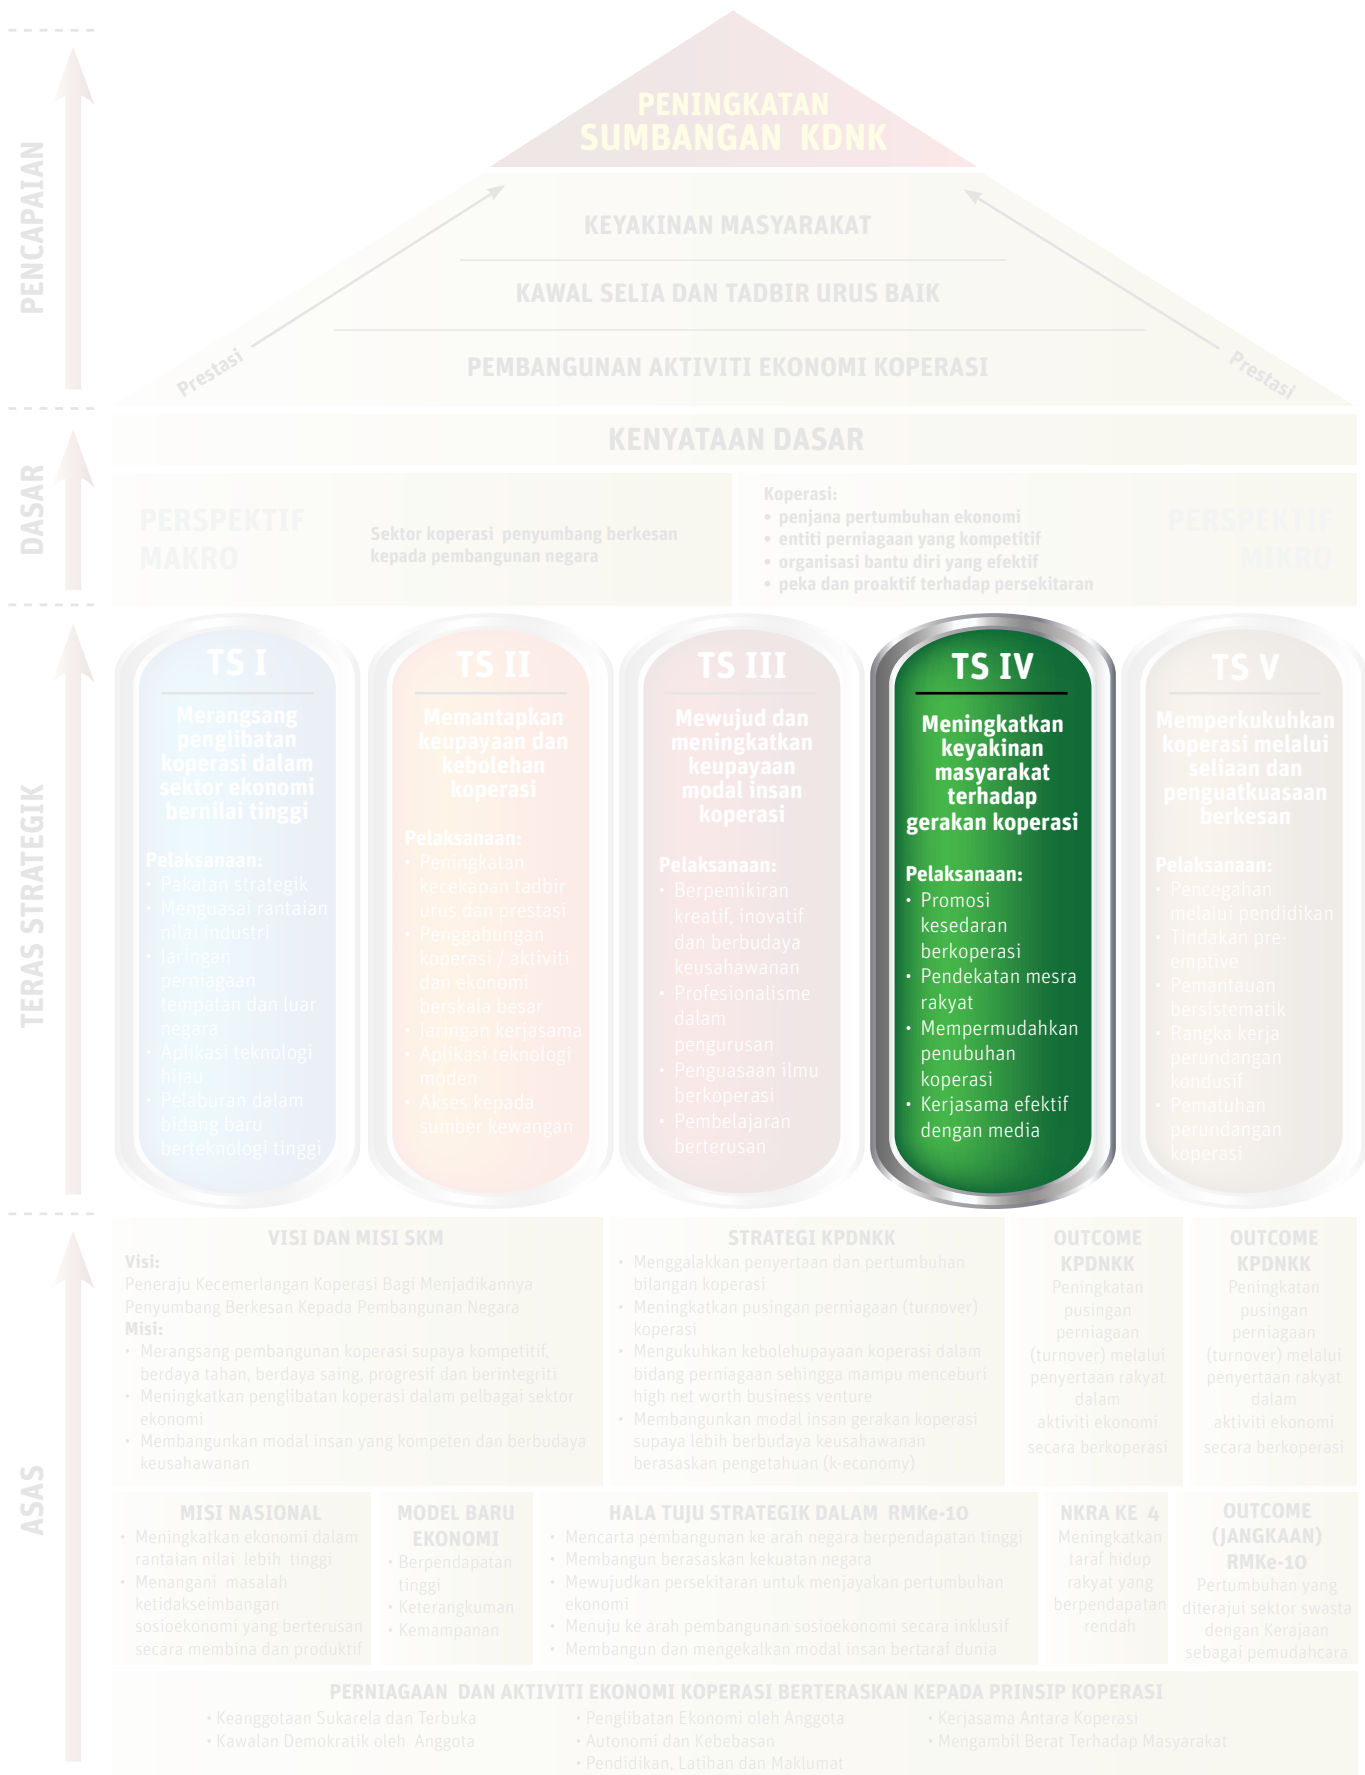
PENCAPAIAN

PENINGKATAN SUMBANGAN KDNK

KEYAKINAN MASYARAKAT

KAWAL SELIA DAN TADBIR URUS BAIK

PEMBANGUNAN AKTIVITI EKONOMI KOPERASI

Prestasi

Prestasi

DASAR

KENYATAAN DASAR

PERSPEKTIF MAKRO

Sektor koperasi penyumbang berkesan kepada pembangunan negara

Koperasi:
• penjana pertumbuhan ekonomi
• entiti perniagaan yang kompetitif
• organisasi bantu diri yang efektif
• peka dan proaktif terhadap persekitaran

PERSPEKTIF MIKRO

TERAS STRATEGIK

TS I
Merangsang penglibatan koperasi dalam sektor ekonomi bernilai tinggi
Pelaksanaan:
• Pakatan strategik
• Menguasai rantaian nilai industri
• Jaringan perniagaan tempatan dan luar negara
• Aplikasi teknologi hijau
• Pelaburan dalam bidang baru berteknologi tinggi

TS II
Memantapkan keupayaan dan kebolehan koperasi
Pelaksanaan:
• Peningkatan kecekapan tadbir urus dan prestasi
• Penggabungan koperasi / aktiviti dan ekonomi berskala besar
• Jaringan kerjasama
• Aplikasi teknologi moden
• Akses kepada sumber kewangan

TS III
Mewujud dan meningkatkan keupayaan modal insan koperasi
Pelaksanaan:
• Berpemikiran kreatif, Inovatif dan berbudaya keusahawanan
• Profesionalisme dalam pengurusan
• Penguasaan ilmu berkoperasi
• Pembelajaran berterusan

TS IV
Meningkatkan keyakinan masyarakat terhadap gerakan koperasi
Pelaksanaan:
• Promosi kesedaran berkoperasi
• Pendekatan mesra rakyat
• Mempermudahkan penubuhan koperasi
• Kerjasama efektif dengan media

TS V
Memperkukuhkan koperasi melalui seliaan dan penguatkuasaan berkesan
Pelaksanaan:
• Pencegahan melalui pendidikan
• Tindakan pre-emptive
• Pemantauan bersistematik
• Rangka kerja perundangan kondusif
• Pematuhan perundangan koperasi

ASAS

VISI DAN MISI SKM
Visi:
Peneraju Kecemerlangan Koperasi Bagi Menjadikannya Penyumbang Berkesan Kepada Pembangunan Negara
Misi:
• Merangsang pembangunan koperasi supaya kompetitif, berdaya tahan, berdaya saing, progresif dan berintegriti
• Meningkatkan penglibatan koperasi dalam pelbagai sektor ekonomi
• Membangunkan modal insan yang kompeten dan berbudaya keusahawanan

STRATEGI KPDNKK
• Menggalakkan penyertaan dan pertumbuhan bilangan koperasi
• Meningkatkan pusingan perniagaan (turnover) koperasi
• Mengukuhkan kebolehupayaan koperasi dalam bidang perniagaan sehingga mampu menceburi high net worth business venture
• Membangunkan modal insan gerakan koperasi supaya lebih berbudaya keusahawanan berasaskan pengetahuan (k-economy)

OUTCOME KPDNKK
Peningkatan pusingan perniagaan (turnover) melalui penyertaan rakyat dalam aktiviti ekonomi secara berkoperasi

OUTCOME KPDNKK
Peningkatan pusingan perniagaan (turnover) melalui penyertaan rakyat dalam aktiviti ekonomi secara berkoperasi

MISI NASIONAL
• Meningkatkan ekonomi dalam rantaian nilai lebih tinggi
• Menangani masalah ketidakseimbangan sosioekonomi yang berterusan secara membina dan produktif

MODEL BARU EKONOMI
• Berpendapatan tinggi
• Keterangkuman
• Kemampanan

HALA TUJU STRATEGIK DALAM RMKe-10
• Mencarta pembangunan ke arah negara berpendapatan tinggi
• Membangun berasaskan kekuatan negara
• Mewujudkan persekitaran untuk menjayakan pertumbuhan ekonomi
• Menuju ke arah pembangunan sosioekonomi secara inklusif
• Membangun dan mengekalkan modal insan bertaraf dunia

NKRA KE 4
Meningkatkan taraf hidup rakyat yang berpendapatan rendah

OUTCOME (JANGKAAN) RMKe-10
Pertumbuhan yang diterajui sektor swasta dengan Kerajaan sebagai pemudahcara

PERNIAGAAN DAN AKTIVITI EKONOMI KOPERASI BERTERASKAN KEPADA PRINSIP KOPERASI
• Keanggotaan Sukarela dan Terbuka
• Kawalan Demokratik oleh Anggota
• Penglibatan Ekonomi oleh Anggota
• Autonomi dan Kebebasan
• Pendidikan, Latihan dan Maklumat
• Kerjasama Antara Koperasi
• Mengambil Berat Terhadap Masyarakat